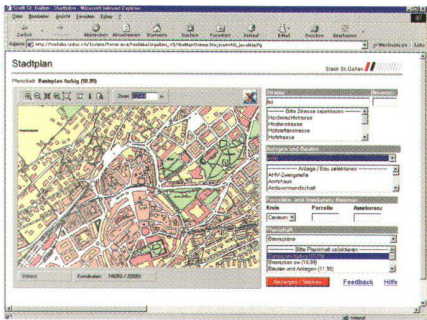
Stadt St. Gallen - Stadtplan - Microsoft Internet Explorer

Datei Bearbeiten Ansicht Favoriten Extras ?

Zurück Vorwärts Abbrechen Aktualisieren Startseite Suchen Favoriten Verlauf E-Mail Drucken Bearbeiten

Adresse http://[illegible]

Stadtplan

Stadt St.Gallen

Planschicht: Rasterplan farbig (10,00)

Zoom

Strasse

Hausnummer

---- Bitte Strasse selektieren ----

Hochwachtstrasse

Hodlerstrasse

Hofstettenstrasse

Hofstrasse

Anlagen / Bauten

---- Anlage / Bau selektieren ----

AHV-Zweigstelle

Amtshaus

Amtsvormundschaft

Parzellen- und Assekuranz-Nummer

Kreis

Parzelle

Assekuranz

Centrum

Planschicht

Basisplan

---- Bitte Planschicht selektieren ----

Basisplan farbig (10,00)

Übersichtsplan (10,00)

Bauten und Anlagen (11,50)

Feedback

Hilfe